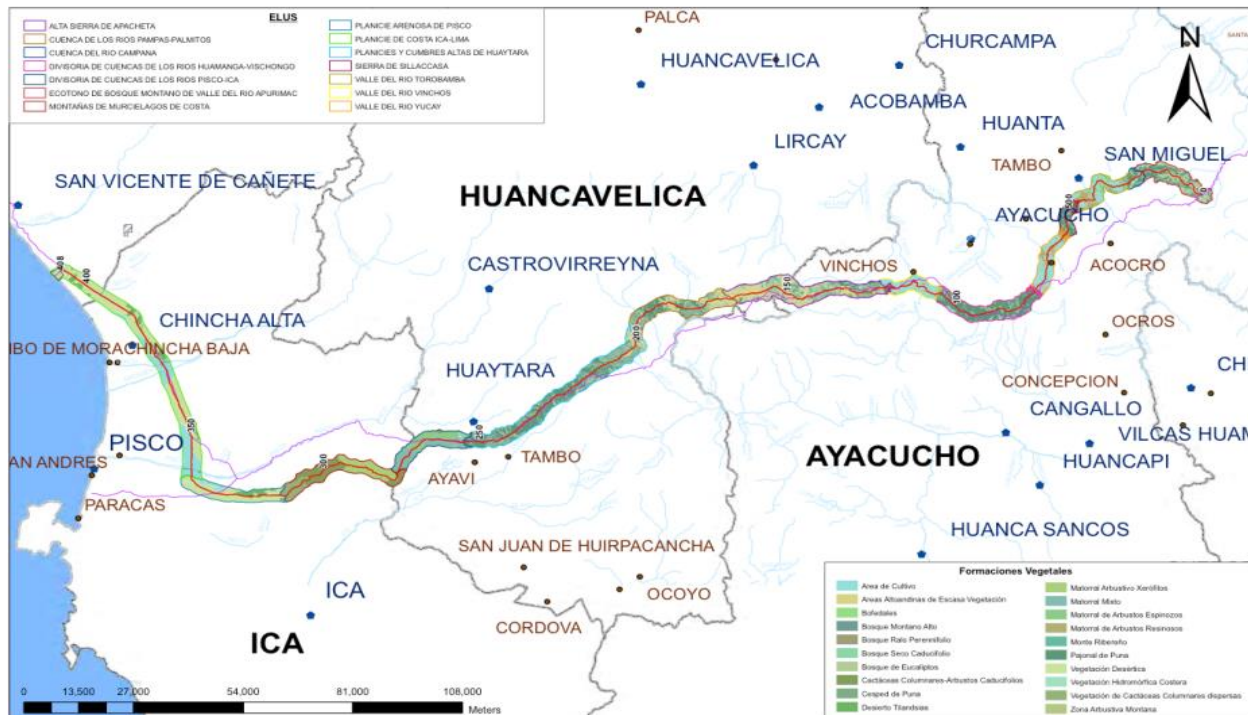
ELUS

ALTA SIERRA DE APACHETA
CUENCA DE LOS RIOS PAMPAS-PALMITOS
CUENCA DEL RIO CAMPANA
DIVISORIA DE CUENCAS DE LOS RIOS HUAMANGA-VISCHONGO
DIVISORIA DE CUENCAS DE LOS RIOS PISCO-ICA
ECOTONO DE BOSQUE MONTANO DE VALLE DEL RIO APURIMAC
MONTAÑAS DE MURCIELAGOS DE COSTA

PLANICIE ARENOSA DE PISCO
PLANICIE DE COSTA ICA-LIMA
PLANICIES Y CUMBRES ALTAS DE HUAYTARA
SIERRA DE SILLACCASA
VALLE DEL RIO TOROBAMBA
VALLE DEL RIO VINCHOS
VALLE DEL RIO YUCAY

PALCA
HUANCAVELICA
CHURCAMPA
ACOBAMBA
LIRCAY
HUANTA
TAMBO
SAN MIGUEL
SANTA
N
SAN VICENTE DE CAÑETE
HUANCAVELICA
AYACUCHO
CASTROVIRREYNA
VINCHOS
ACOCRO
CHINCHA ALTA
OCROS
IBO DE MORACHINCHA BAJA
HUAYTARA
CONCEPCION
CH
CANGALLO
PISCO
VILCAS HUAM
AN ANDRES
TAMBO
AYACUCHO
AYAVI
HUANCAPI
PARACAS
HUANCA SANCOS
SAN JUAN DE HUIRPACANCHA
ICA
OCOYO
CORDOVA
ICA

400
350
300
250
200
150
100
50

0 13,500 27,000 54,000 81,000 108,000
Meters

Formaciones Vegetales

Area de Cultivo
Areas Altoandinas de Escasa Vegetación
Bofedales
Bosque Montano Alto
Bosque Ralo Perennifolio
Bosque Seco Caducifolio
Bosque de Eucaliptos
Cactáceas Columnares-Arbustos Caducifolios
Cesped de Puna
Desierto Tillandsias

Matorral Arbustivo Xerófitos
Matorral Mixto
Matorral de Arbustos Espinozos
Matorral de Arbustos Resinosos
Monte Ribereño
Pajonal de Puna
Vegetación Desértica
Vegetación Hidromórfica Costera
Vegetación de Cactáceas Columnares dispersas
Zona Arbustiva Montana